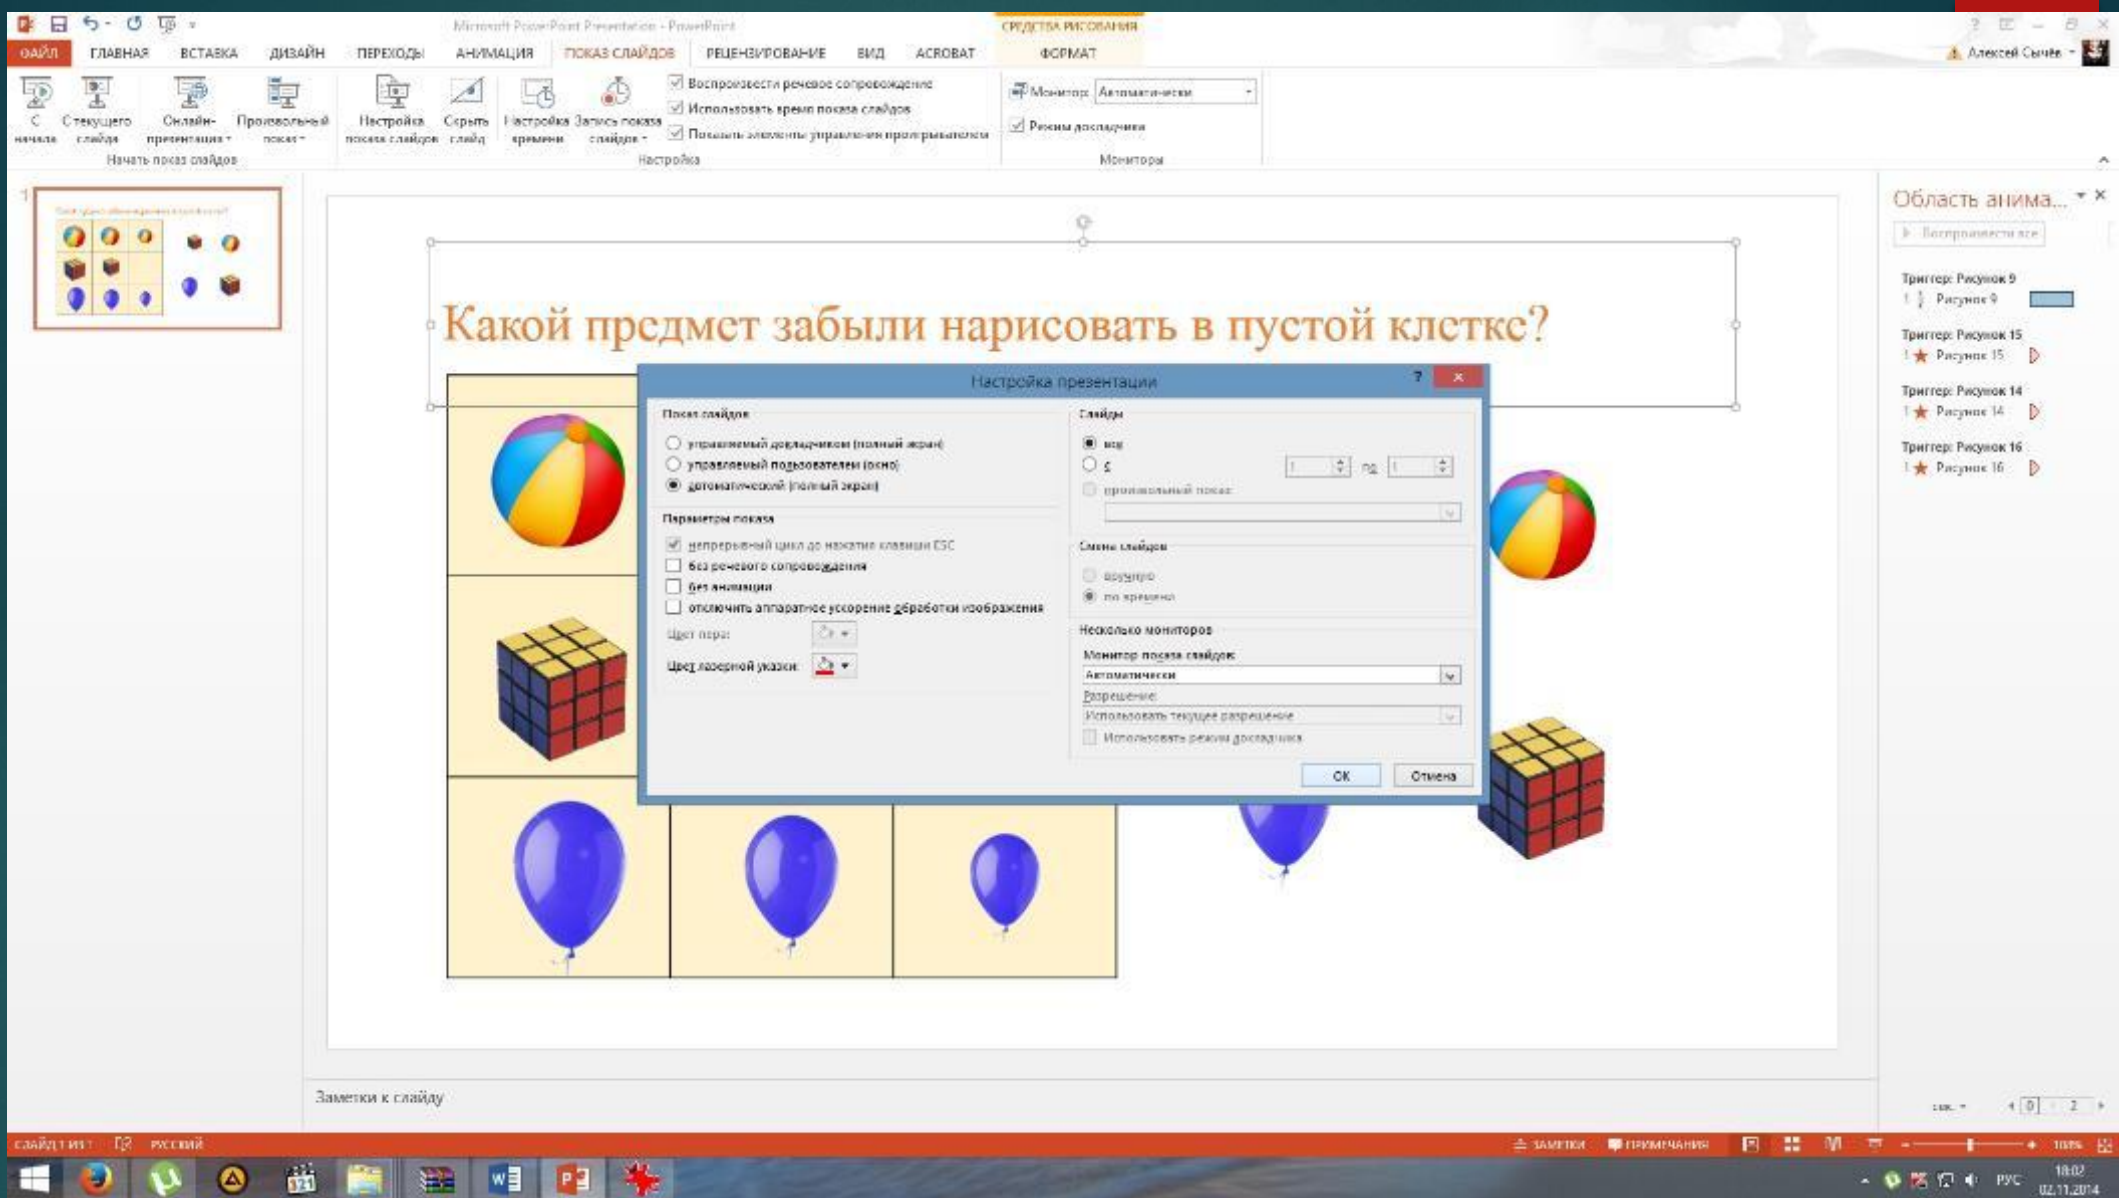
Microsoft PowerPoint Presentation - PowerPoint

СРЕДСТВА РИСОВАНИЯ

ФАЙЛ ГЛАВНАЯ ВСТАВКА ДИЗАЙН ПЕРЕХОДЫ АНИМАЦИЯ ПОКАЗ СЛАЙДОВ РЕЦЕНЗИРОВАНИЕ ВИД ACROBAT ФОРМАТ

Алексей Сычёв

С начала | С текущего слайда | Онлайн-презентация | Произвольный показ
Начать показ слайдов

Настройка показа слайдов | Скрыть слайд | Настройка времени | Запись показа слайдов
Воспроизвести речевое сопровождение
Использовать время показа слайдов
Показать элементы управления проигрывателя
Настройка

Монитор: Автоматически
Режим докладчика
Мониторы

Какой предмет забыли нарисовать в пустой клетке?

Настройка презентации

Показ слайдов
управляемый докладчиком (полный экран)
управляемый пользователем (окно)
автоматический (полный экран)

Параметры показа
непрерывный цикл до нажатия клавиши ESC
без речевого сопровождения
без анимации
отключить аппаратное ускорение обработки изображения
Цвет пера:
Цвет лазерной указки:

Слайды
все
с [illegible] по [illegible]
произвольный показ:

Смена слайдов
вручную
по времени

Несколько мониторов
Монитор показа слайдов:
Автоматически
Разрешение:
Использовать текущее разрешение
Использовать режим докладчика

ОК Отмена

Область анима...
Воспроизвести все
Триггер: Рисунок 9
Рисунок 9
Триггер: Рисунок 15
Рисунок 15
Триггер: Рисунок 14
Рисунок 14
Триггер: Рисунок 16
Рисунок 16

Заметки к слайду

СЛАЙД 1 ИЗ 1 РУССКИЙ
ЗАМЕТКИ ПРИМЕЧАНИЯ
РУС 18:02 02.11.2014